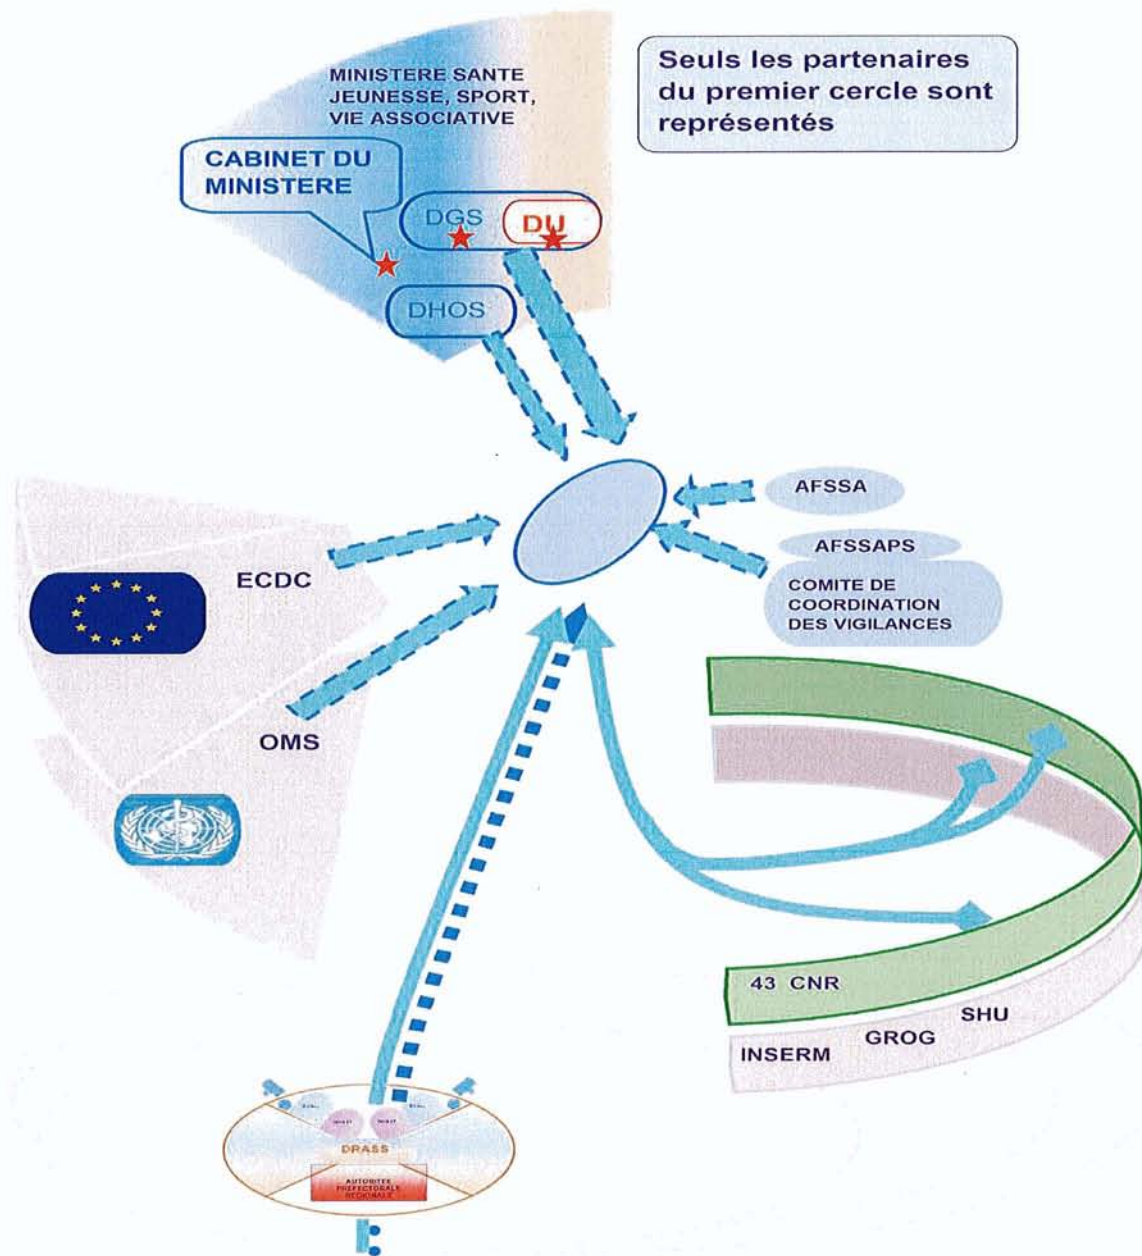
MINISTERE SANTE JEUNESSE, SPORT, VIE ASSOCIATIVE

Seuls les partenaires du premier cercle sont représentés

CABINET DU MINISTERE

DGS

DU

DHOS

AFSSA

AFSSAPS

COMITE DE COORDINATION DES VIGILANCES

ECDC

OMS

43 CNR

SHU

GROG

INSERM

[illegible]

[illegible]

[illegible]

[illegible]

DRASS

AUTORITES PREFECTORALE REGIONALE